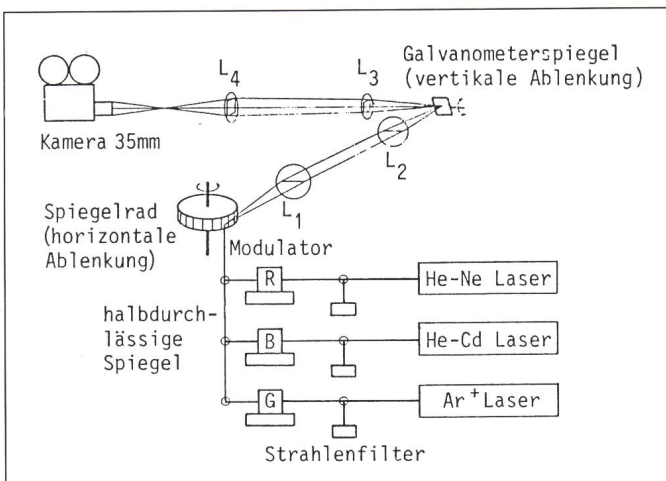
Galvanometerspiegel (vertikale Ablenkung)

$L_4$

$L_3$

Kamera 35mm

$L_2$

$L_1$

Spiegelrad (horizontale Ablenkung)

Modulator

R

He-Ne Laser

halbdurchlässige Spiegel

B

He-Cd Laser

G

$Ar^+$ Laser

Strahlenfilter